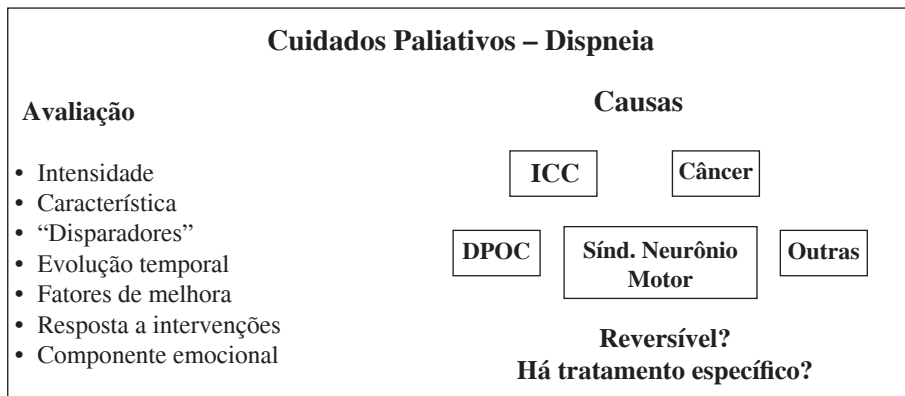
Cuidados Paliativos – Dispneia

Avaliação

- Intensidade
- Característica
- “Disparadores”
- Evolução temporal
- Fatores de melhora
- Resposta a intervenções
- Componente emocional

Causas

ICC

Câncer

DPOC

Sínd. Neurônio Motor

Outras

Reversível?
Há tratamento específico?